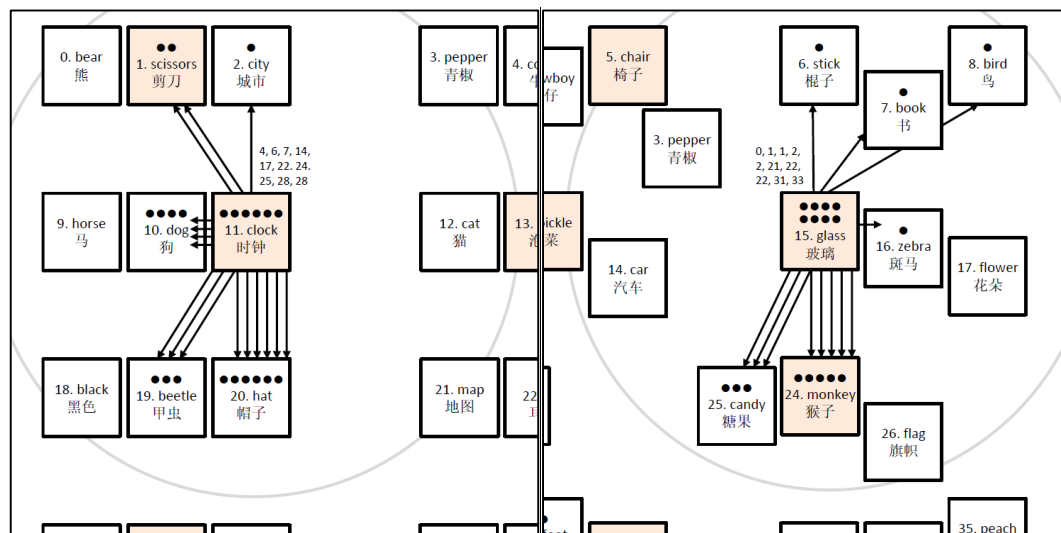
0. bear
熊

●●
1. scissors
剪刀

●
2. city
城市

3. pepper
青椒

4. c

4, 6, 7, 14, 17, 22. 24. 25, 28, 28

9. horse
马

●●●●
10. dog
狗

●●●●●●
11. clock
时钟

12. cat
猫

13.

18. black
黑色

●●●
19. beetle
甲虫

●●●●●●
20. hat
帽子

21. map
地图

22

wboy
仔

5. chair
椅子

3. pepper
青椒

ickle
泡菜

14. car
汽车

●
6. stick
棍子

●
7. book
书

●
8. bird
鸟

0, 1, 1, 2, 2, 21, 22, 22, 31, 33

●●●●
●●●●
15. glass
玻璃

●
16. zebra
斑马

17. flower
花朵

●●●
25. candy
糖果

●●●●●
24. monkey
猴子

26. flag
旗帜

35. peach